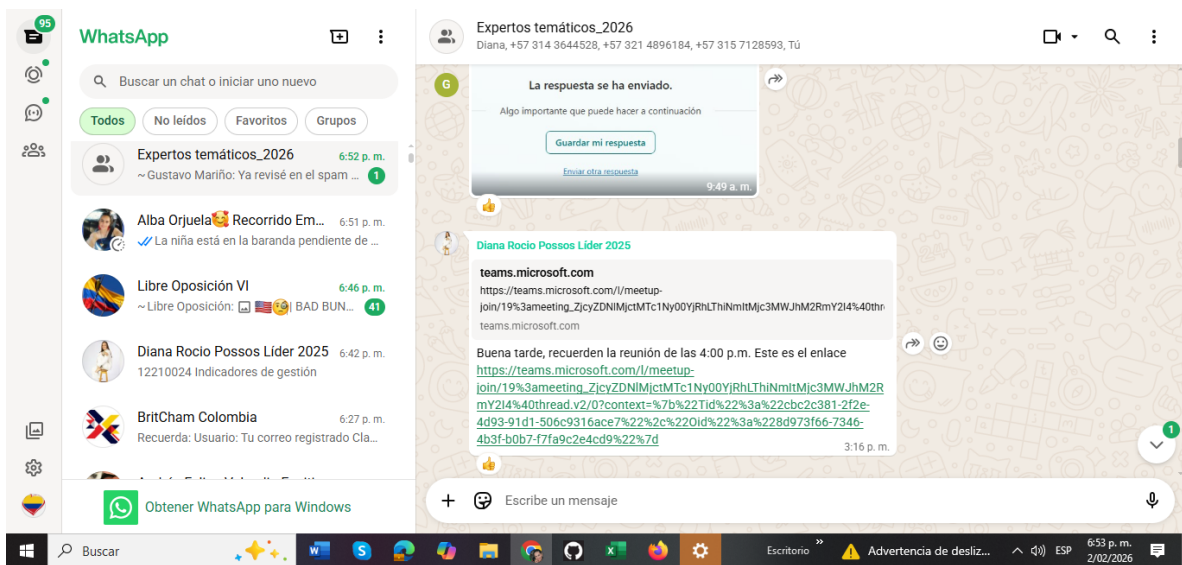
95

WhatsApp

Buscar un chat o iniciar uno nuevo

Todos No leídos Favoritos Grupos

Expertos temáticos_2026 6:52 p. m.
~Gustavo Mariño: Ya revisé en el spam ... 1

Alba Orjuela🥰 Recorrido Em... 6:51 p. m.
La niña está en la baranda pendiente de ...

Libre Oposición VI 6:46 p. m.
~Libre Oposición: 🇺🇸 | BAD BUN... 41

Diana Rocio Possos Líder 2025 6:42 p. m.
12210024 Indicadores de gestión

BritCham Colombia 6:27 p. m.
Recuerda: Usuario: Tu correo registrado Cla...

Obtener WhatsApp para Windows

Expertos temáticos_2026
Diana, +57 314 3644528, +57 321 4896184, +57 315 7128593, Tú

La respuesta se ha enviado.
Algo importante que puede hacer a continuación
Guardar mi respuesta
Enviar otra respuesta
9:49 a. m.

Diana Rocio Possos Líder 2025
teams.microsoft.com
https://teams.microsoft.com/l/meetup-join/19%3ameeting_ZjcyZDNlMjctMTc1Ny00YjRhLThiNmItMjc3MWJhM2RmY2I4%40thr
teams.microsoft.com
Buena tarde, recuerden la reunión de las 4:00 p.m. Este es el enlace https://teams.microsoft.com/l/meetup-join/19%3ameeting_ZjcyZDNlMjctMTc1Ny00YjRhLThiNmItMjc3MWJhM2RmY2I4%40thread.v2/0?context=%7b%22Tid%22%3a%22cbc2c381-2f2e-4d93-91d1-506c9316ace7%22%2c%22Oid%22%3a%228d973f66-7346-4b3f-b0b7-f7fa9c2e4cd9%22%7d
3:16 p. m.

1

Escribe un mensaje

Buscar Escritorio Advertencia de desliz... ESP 6:53 p. m. 2/02/2026